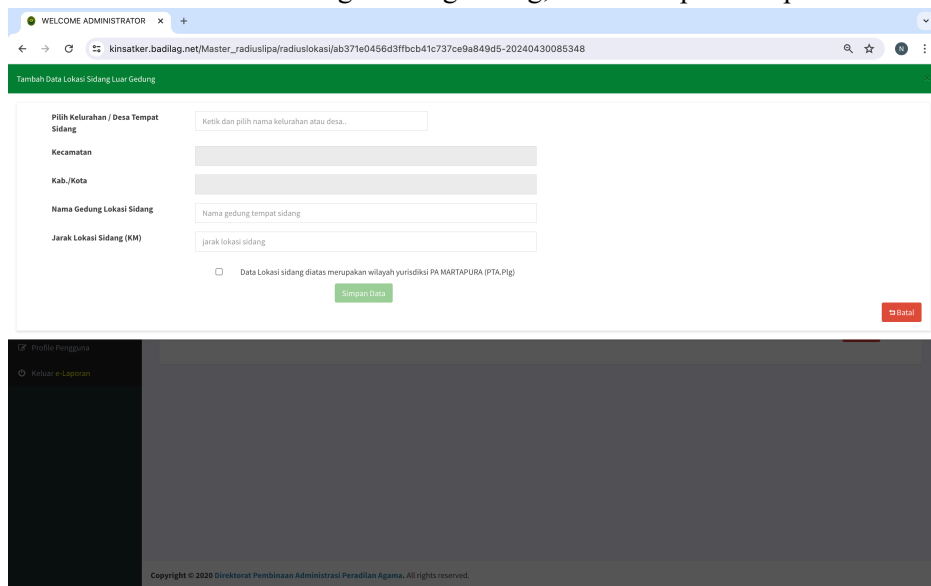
WELCOME ADMINISTRATOR ×

kinsatker.badilag.net/Master_radiuslipa/radiuslokasi/ab371e0456d3ffbcb41c737ce9a849d5-20240430085348

N

Tambah Data Lokasi Sidang Luar Gedung

Pilih Kelurahan / Desa Tempat Sidang

Ketik dan pilih nama kelurahan atau desa..

Kecamatan

Kab./Kota

Nama Gedung Lokasi Sidang

Nama gedung tempat sidang

Jarak Lokasi Sidang (KM)

jarak lokasi sidang

Data Lokasi sidang diatas merupakan wilayah yurisdiksi PA MARTAPURA (PTA.Plg)

Simpan Data

Batal

Profile Pengguna

Keluar e-Laporan

Copyright © 2020 Direktorat Pembinaan Administrasi Peradilan Agama. All rights reserved.